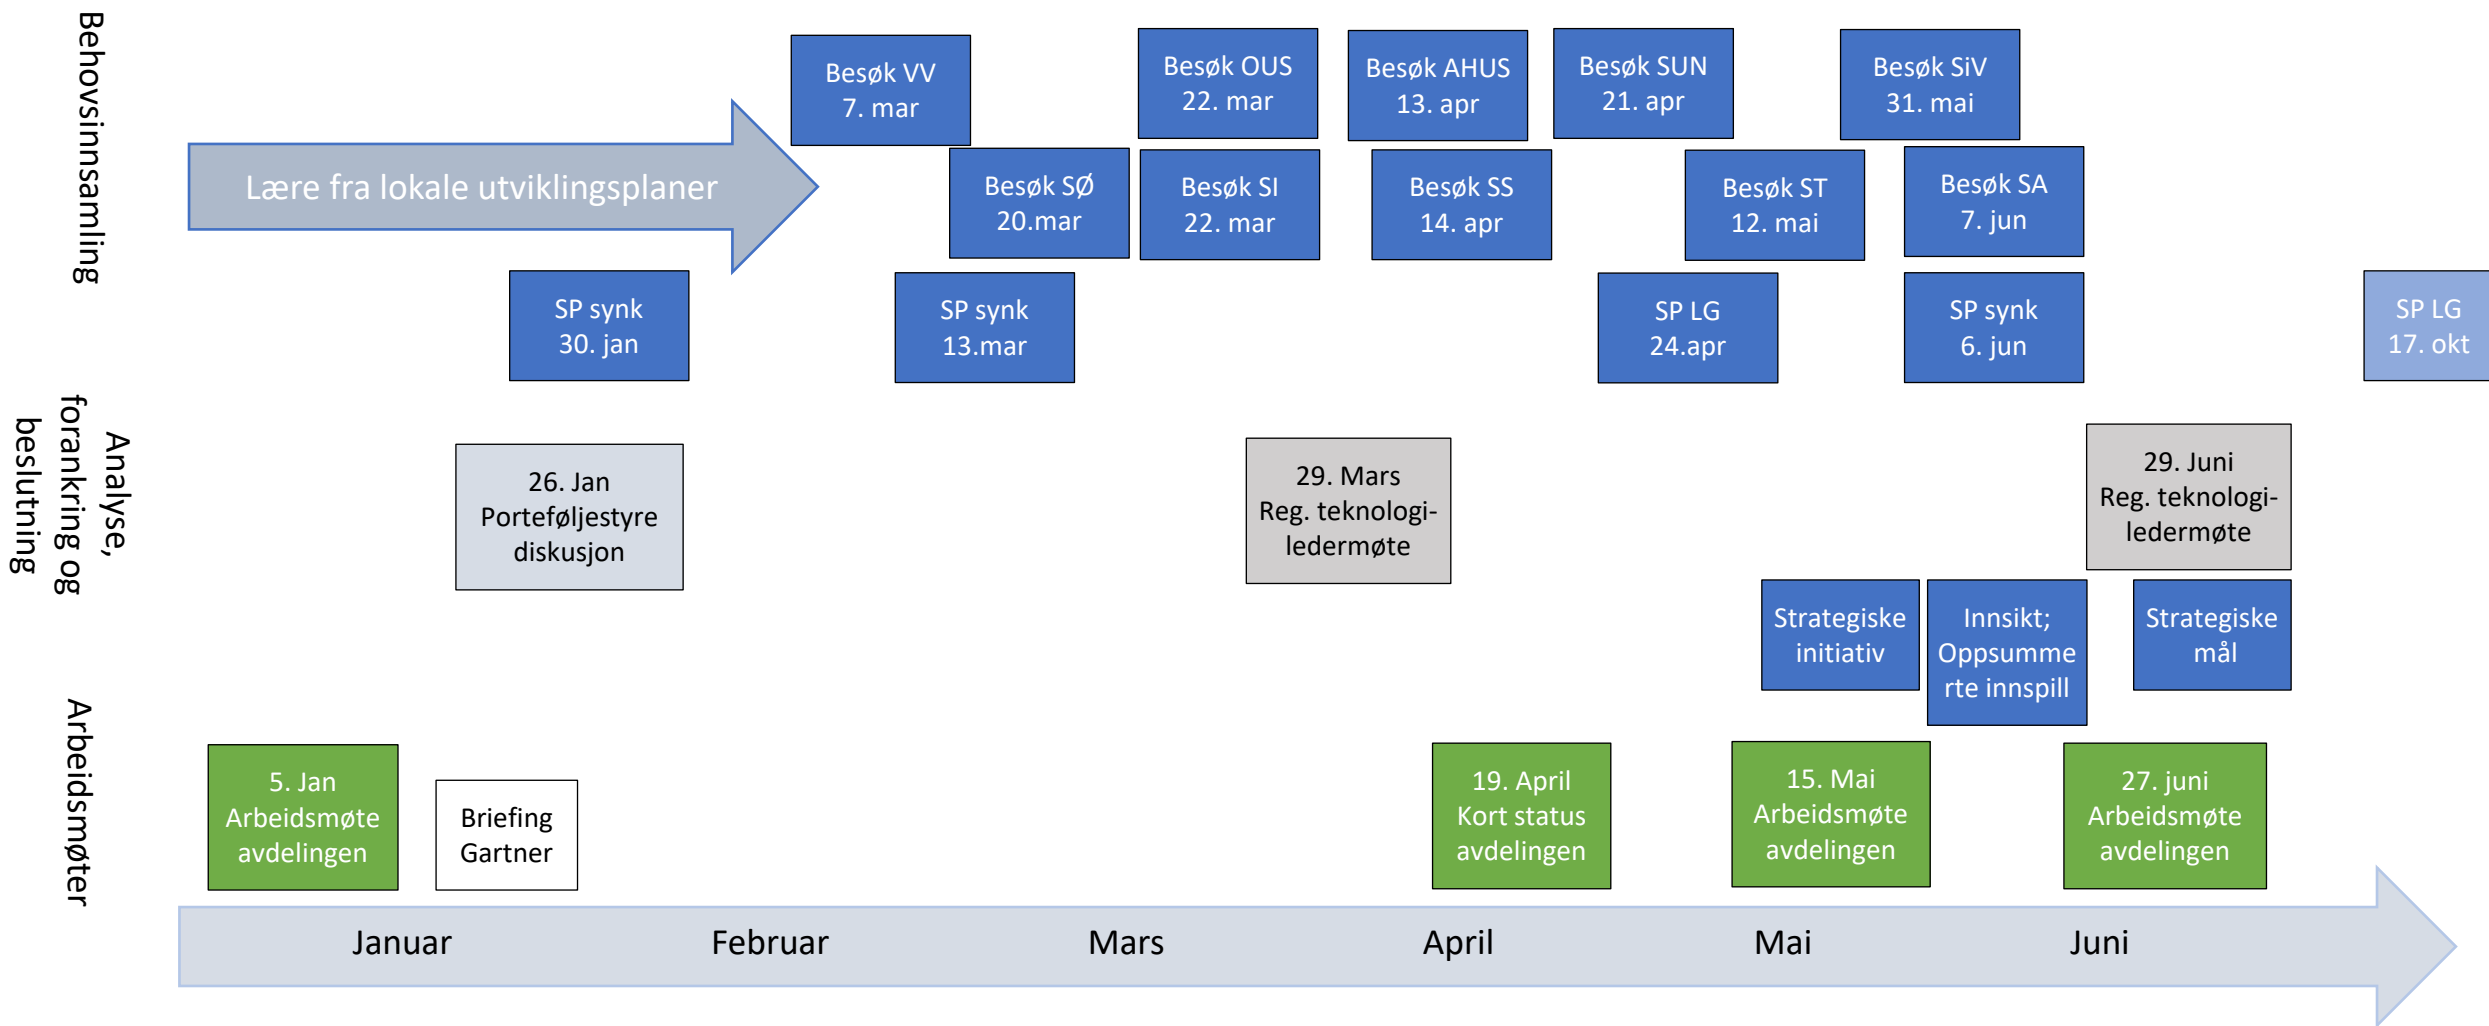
Behovsinnsamling

Lære fra lokale utviklingsplaner

Besøk VV
7. mar

Besøk OUS
22. mar

Besøk AHUS
13. apr

Besøk SUN
21. apr

Besøk SiV
31. mai

Besøk SØ
20.mar

Besøk SI
22. mar

Besøk SS
14. apr

Besøk ST
12. mai

Besøk SA
7. jun

SP synk
30. jan

SP synk
13.mar

SP LG
24.apr

SP synk
6. jun

SP LG
17. okt

Analyse, forankring og beslutning

26. Jan
Porteføljestyre diskusjon

29. Mars
Reg. teknologi-ledermøte

29. Juni
Reg. teknologi-ledermøte

Strategiske initiativ

Innsikt; Oppsummerte innspill

Strategiske mål

Arbeidsmøter

5. Jan
Arbeidsmøte avdelingen

Briefing Gartner

19. April
Kort status avdelingen

15. Mai
Arbeidsmøte avdelingen

27. juni
Arbeidsmøte avdelingen

Januar
Februar
Mars
April
Mai
Juni